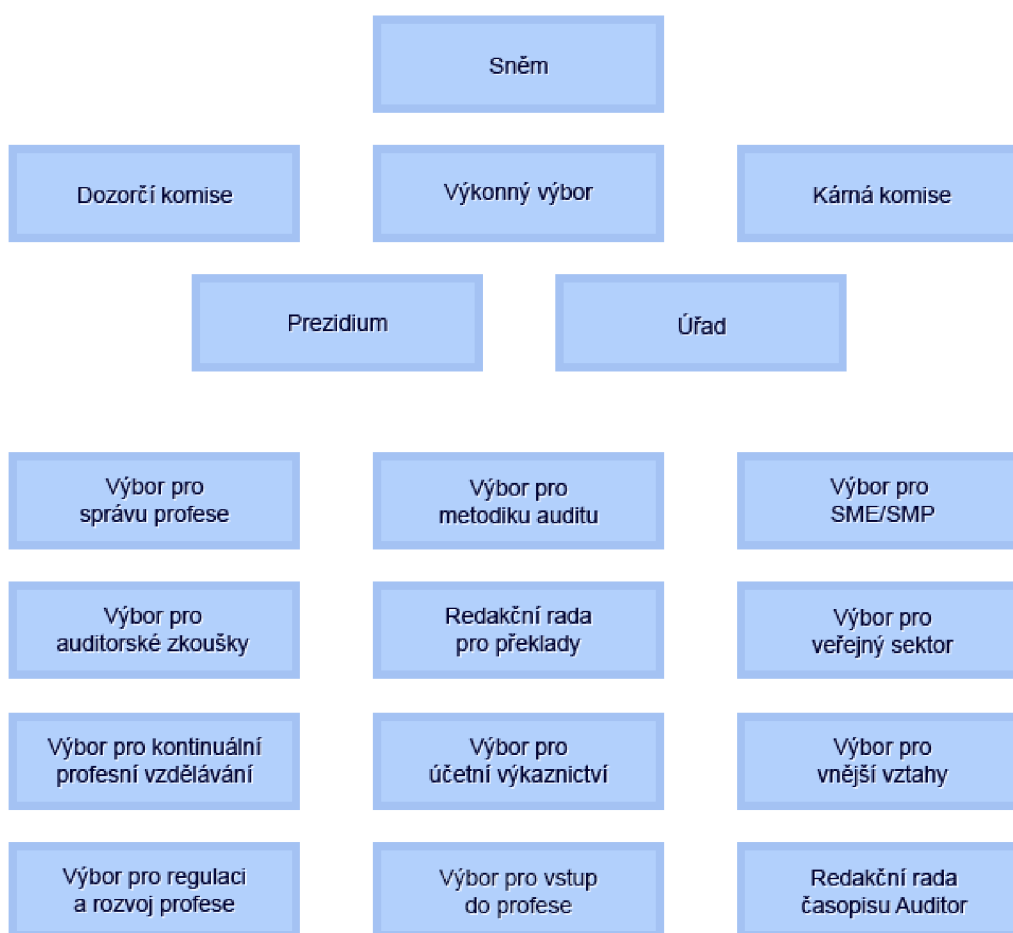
Sněm

Dozorčí komise

Výkonný výbor

Kárná komise

Prezidium

Úřad

Výbor pro správu profese

Výbor pro metodiku auditu

Výbor pro SME/SMP

Výbor pro auditorské zkoušky

Redakční rada pro překlady

Výbor pro veřejný sektor

Výbor pro kontinuální profesní vzdělávání

Výbor pro účetní výkaznictví

Výbor pro vnější vztahy

Výbor pro regulaci a rozvoj profese

Výbor pro vstup do profese

Redakční rada časopisu Auditor